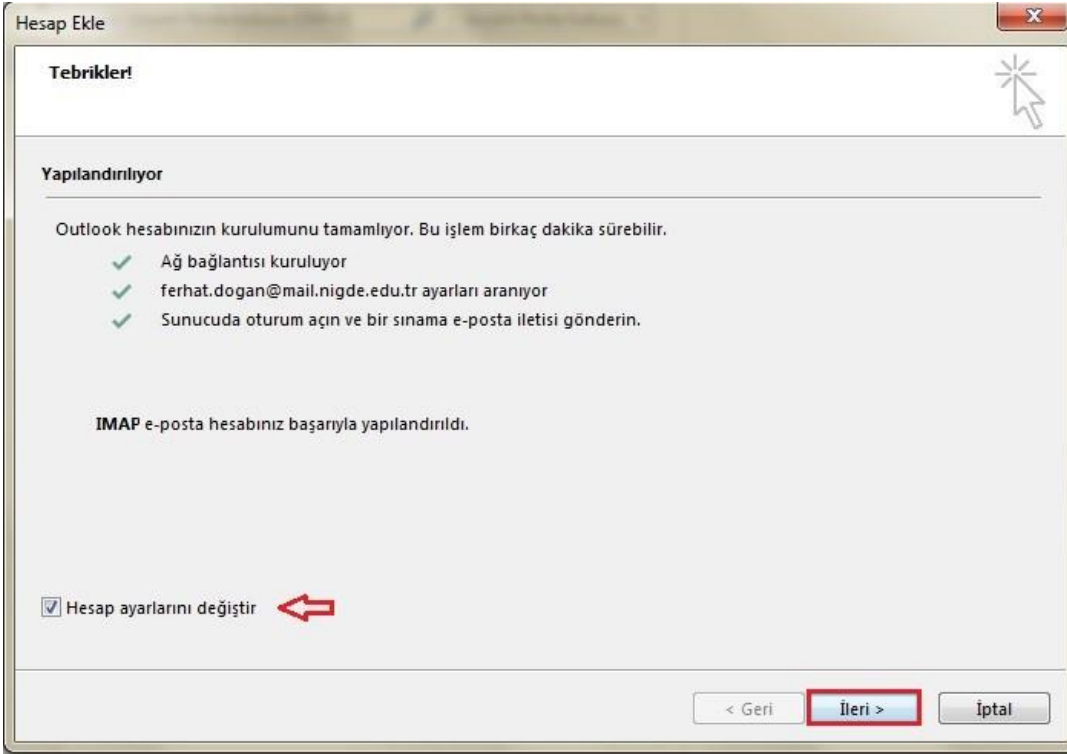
Hesap Ekle

Tebrikler!

Yapılandırılıyor

Outlook hesabınızın kurulumunu tamamlıyor. Bu işlem birkaç dakika sürebilir.

Ağ bağlantısı kuruluyor

ferhat.dogan@mail.nigde.edu.tr ayarları aranıyor

Sunucuda oturum açın ve bir sınama e-posta iletisi gönderin.

IMAP e-posta hesabınız başarıyla yapılandırıldı.

Hesap ayarlarını değiştir

< Geri

İleri >

İptal